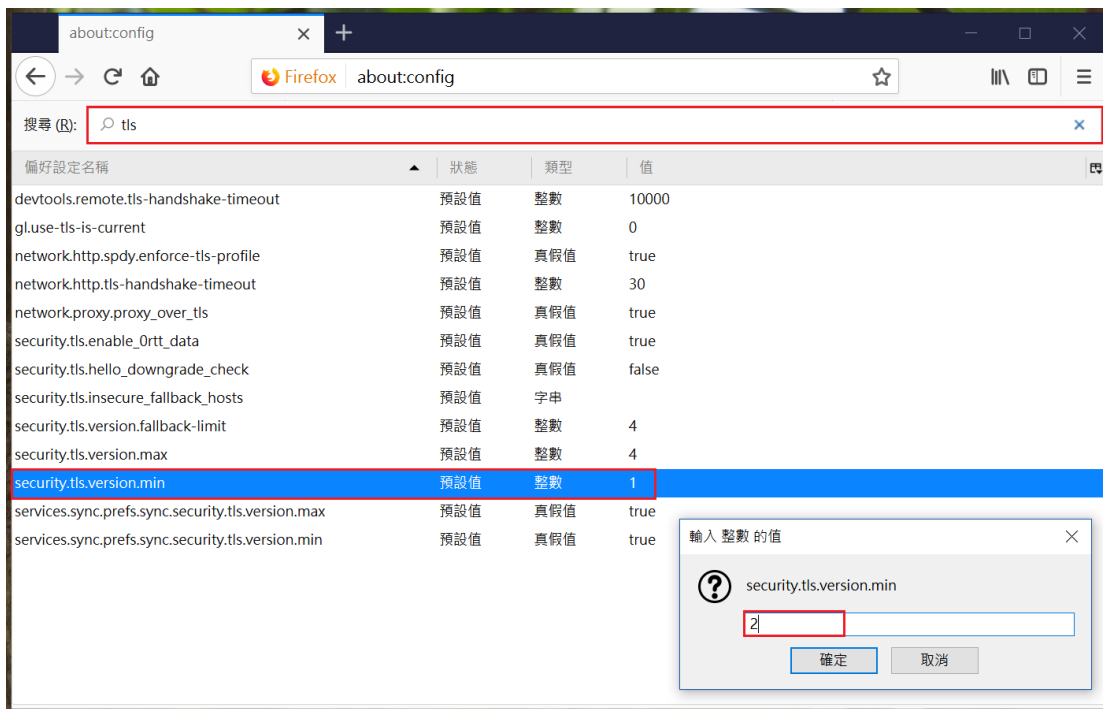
about:config

Firefox about:config

搜尋 (R): tls

| 偏好設定名稱 | 狀態 | 類型 | 值 |
|---|---|---|---|
| devtools.remote.tls-handshake-timeout | 預設值 | 整數 | 10000 |
| gl.use-tls-is-current | 預設值 | 整數 | 0 |
| network.http.spdy.enforce-tls-profile | 預設值 | 真假值 | true |
| network.http.tls-handshake-timeout | 預設值 | 整數 | 30 |
| network.proxy.proxy_over_tls | 預設值 | 真假值 | true |
| security.tls.enable_0rtt_data | 預設值 | 真假值 | true |
| security.tls.hello_downgrade_check | 預設值 | 真假值 | false |
| security.tls.insecure_fallback_hosts | 預設值 | 字串 | |
| security.tls.version.fallback-limit | 預設值 | 整數 | 4 |
| security.tls.version.max | 預設值 | 整數 | 4 |
| security.tls.version.min | 預設值 | 整數 | 1 |
| services.sync.prefs.sync.security.tls.version.max | 預設值 | 真假值 | true |
| services.sync.prefs.sync.security.tls.version.min | 預設值 | 真假值 | true |

輸入 整數 的值

security.tls.version.min

2

確定 取消